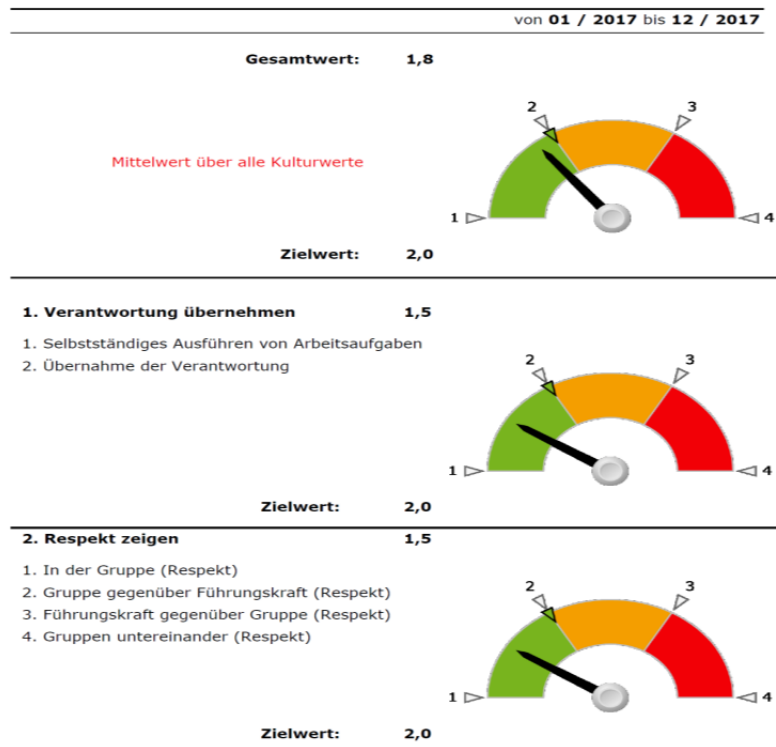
von **01 / 2017** bis **12 / 2017**

**Gesamtwert:** **1,8**

Mittelwert über alle Kulturwerte

2 3
1 4

**Zielwert:** **2,0**

**1. Verantwortung übernehmen** **1,5**

1. Selbstständiges Ausführen von Arbeitsaufgaben
2. Übernahme der Verantwortung

2 3
1 4

**Zielwert:** **2,0**

**2. Respekt zeigen** **1,5**

1. In der Gruppe (Respekt)
2. Gruppe gegenüber Führungskraft (Respekt)
3. Führungskraft gegenüber Gruppe (Respekt)
4. Gruppen untereinander (Respekt)

2 3
1 4

**Zielwert:** **2,0**